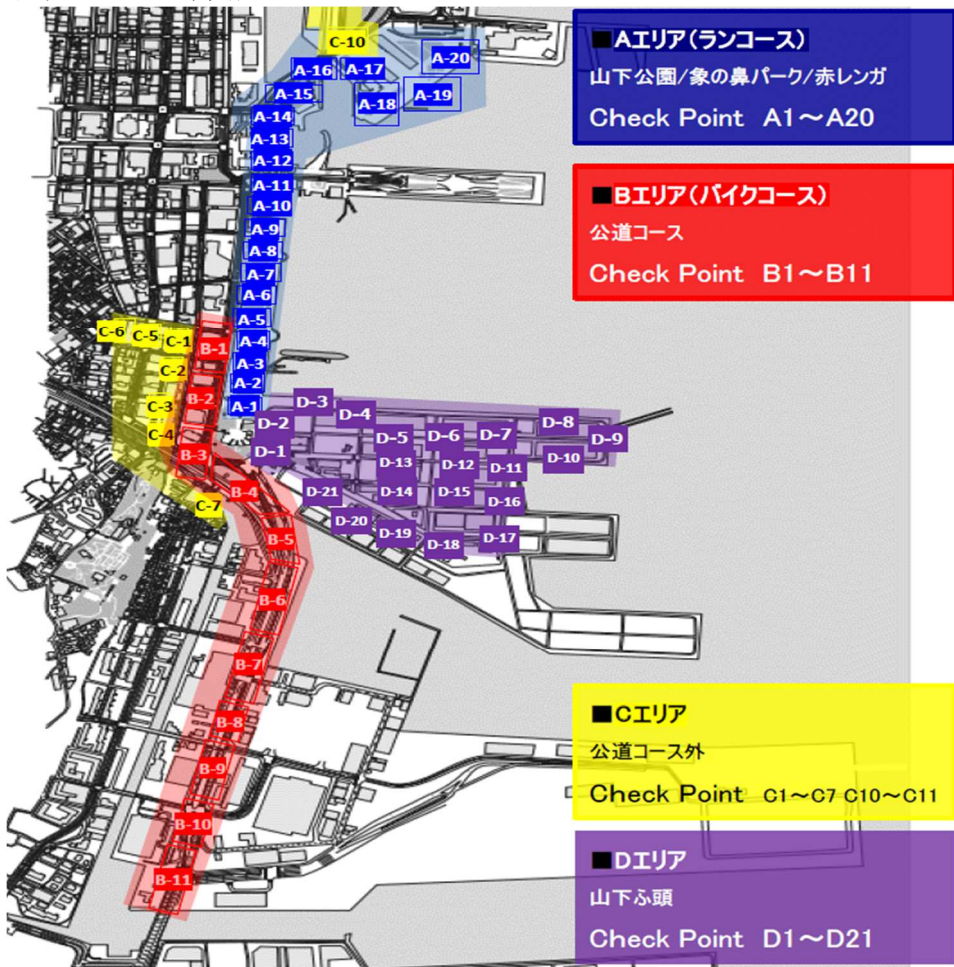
■Aエリア（ランコース）
山下公園/象の鼻パーク/赤レンガ
Check Point A1～A20

■Bエリア（バイクコース）
公道コース
Check Point B1～B11

■Cエリア
公道コース外
Check Point C1～C7 C10～C11

■Dエリア
山下ふ頭
Check Point D1～D21

C-10
A-16 A-17 A-20
A-15 A-18 A-19
A-14
A-13
A-12
A-11
A-10
A-9
A-8
A-7
A-6
A-5
A-4
A-3
A-2
A-1
C-6 C-5 C-1
C-2
C-3
C-4
C-7
B-1
B-2
B-3
B-4
B-5
B-6
B-7
B-8
B-9
B-10
B-11
D-3 D-4 D-8
D-2 D-5 D-6 D-7 D-9
D-1 D-13 D-12 D-11 D-10
D-21 D-14 D-15 D-16
D-20 D-19 D-18 D-17